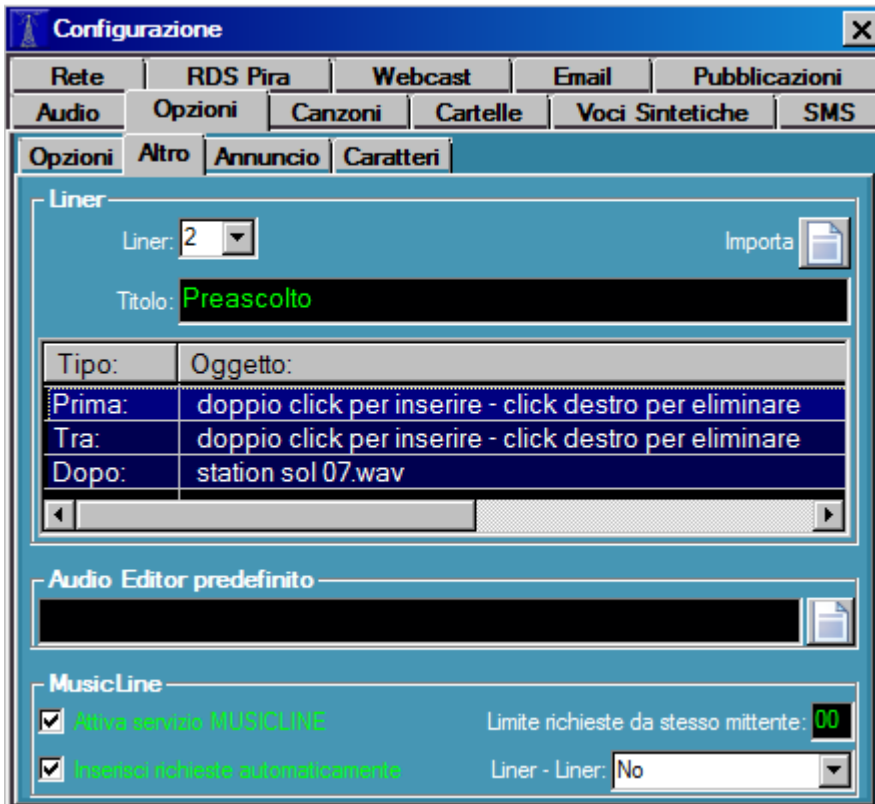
Configurazione

Rete | RDS Pira | Webcast | Email | Pubblicazioni
Audio | Opzioni | Canzoni | Cartelle | Voci Sintetiche | SMS

Opzioni | Altro | Annuncio | Caratteri

Liner

Liner: 2

Importa

Titolo: Preascolto

| Tipo: | Oggetto: |
|---|---|
| Prima: | doppio click per inserire - click destro per eliminare |
| Tra: | doppio click per inserire - click destro per eliminare |
| Dopo: | station sol 07.wav |

Audio Editor predefinito

MusicLine

Attiva servizio MUSICLINE

Limite richieste da stesso mittente: 00

Inserisci richieste automaticamente

Liner - Liner: No